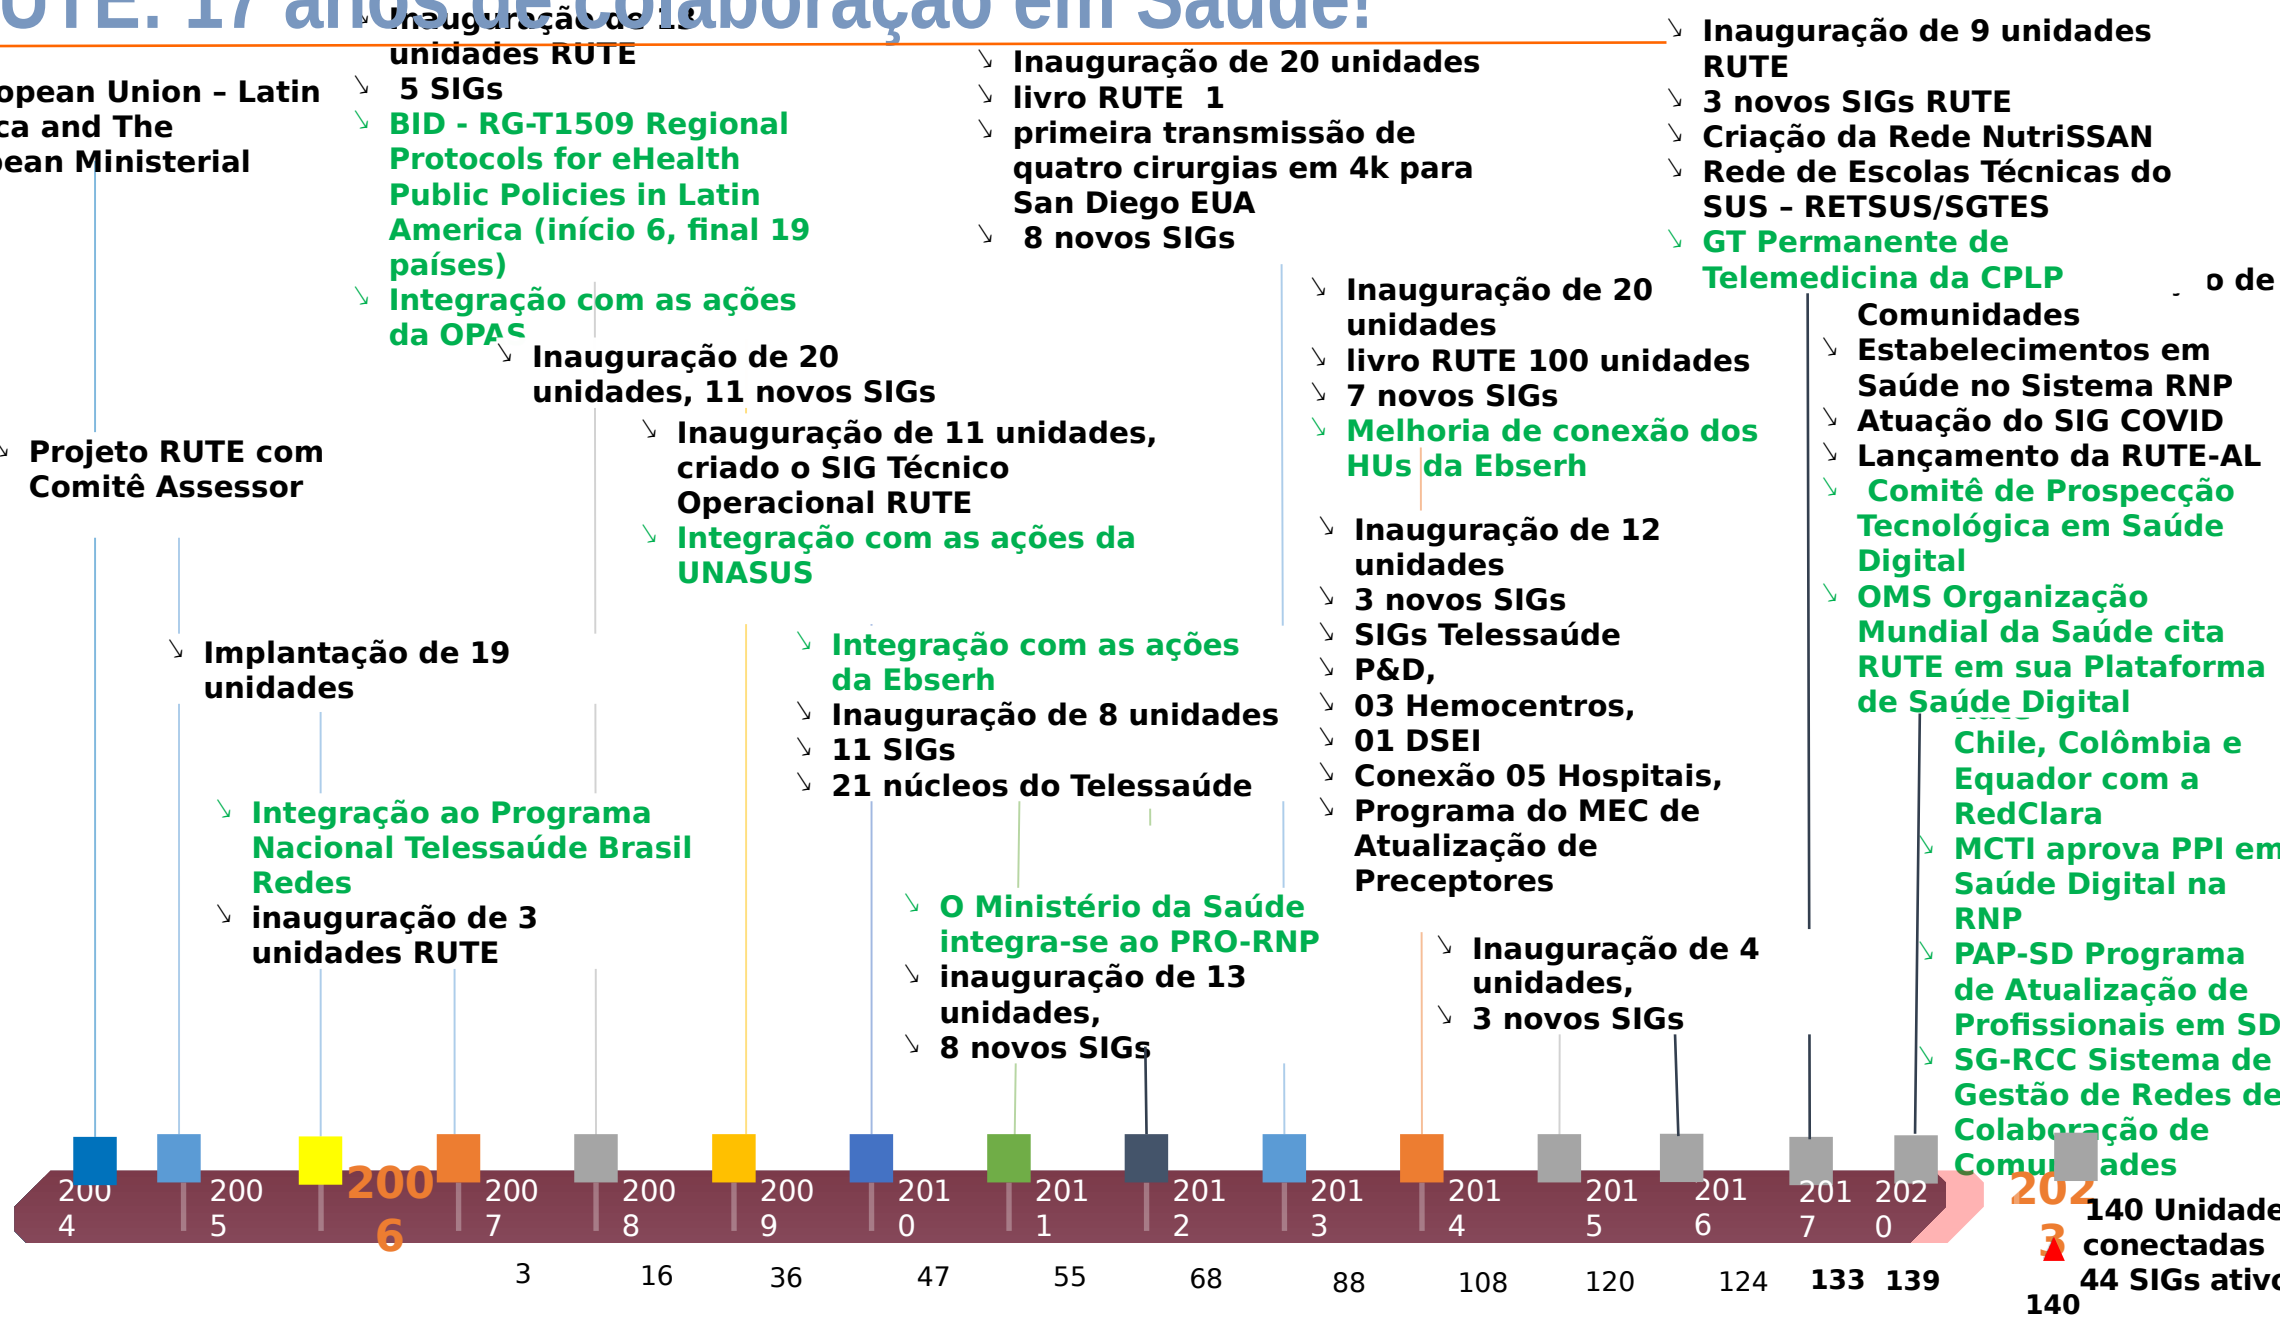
UTE: 17 anos de Colaboração em Saúde!

opean Union – Latin ca and The pean Ministerial

Projeto RUTE com Comitê Assessor

Implantação de 19 unidades

Integração ao Programa Nacional Telessaúde Brasil Redes
inauguração de 3 unidades RUTE

Inauguração de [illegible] unidades RUTE
5 SIGs
BID - RG-T1509 Regional Protocols for eHealth Public Policies in Latin America (início 6, final 19 países)
Integração com as ações da OPAS

Inauguração de 20 unidades, 11 novos SIGs

Inauguração de 11 unidades, criado o SIG Técnico Operacional RUTE
Integração com as ações da UNASUS

Integração com as ações da Ebserh
Inauguração de 8 unidades
11 SIGs
21 núcleos do Telessaúde

O Ministério da Saúde integra-se ao PRO-RNP
inauguração de 13 unidades,
8 novos SIGs

Inauguração de 20 unidades
livro RUTE 1
primeira transmissão de quatro cirurgias em 4k para San Diego EUA
8 novos SIGs

Inauguração de 20 unidades
livro RUTE 100 unidades
7 novos SIGs
Melhoria de conexão dos HUs da Ebserh

Inauguração de 12 unidades
3 novos SIGs
SIGs Telessaúde
P&D,
03 Hemocentros,
01 DSEI
Conexão 05 Hospitais,
Programa do MEC de Atualização de Preceptores

Inauguração de 4 unidades,
3 novos SIGs

Inauguração de 9 unidades RUTE
3 novos SIGs RUTE
Criação da Rede NutriSSAN
Rede de Escolas Técnicas do SUS – RETSUS/SGTES
GT Permanente de Telemedicina da CPLP

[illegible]o de Comunidades
Estabelecimentos em Saúde no Sistema RNP
Atuação do SIG COVID
Lançamento da RUTE-AL
Comitê de Prospecção Tecnológica em Saúde Digital
OMS Organização Mundial da Saúde cita RUTE em sua Plataforma de Saúde Digital

Chile, Colômbia e Equador com a RedClara
MCTI aprova PPI em Saúde Digital na RNP
PAP-SD Programa de Atualização de Profissionais em SD
SG-RCC Sistema de Gestão de Redes de Colaboração de Comunidades

2004 2005 2006 2007 2008 2009 2010 2011 2012 2013 2014 2015 2016 2017 2020 2023

3 16 36 47 55 68 88 108 120 124 133 139 140

140 Unidade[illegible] conectadas
44 SIGs ativ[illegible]